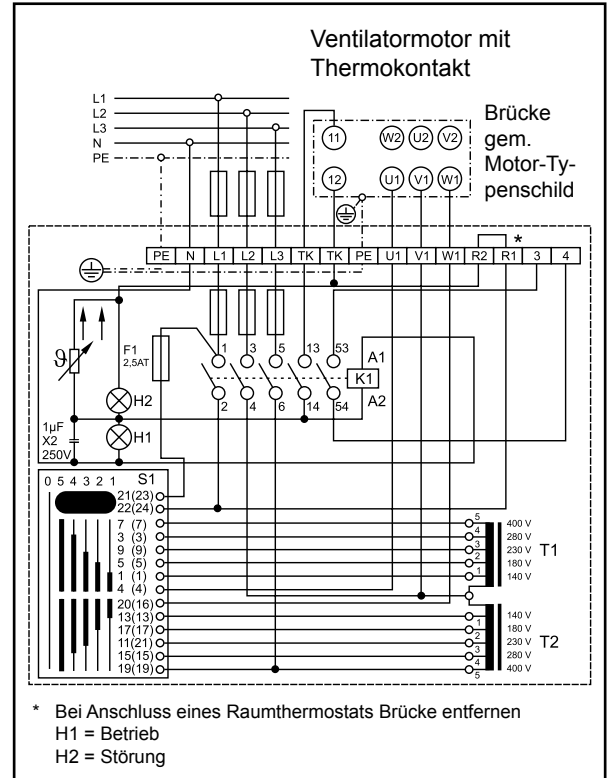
Ventilatormotor mit Thermokontakt

L1
L2
L3
N
PE

11
W2
U2
V2
12
U1
V1
W1

Brücke gem. Motor-Typenschild

PE
N
L1
L2
L3
TK
TK
PE
U1
V1
W1
R2
R1
3
4
*

$\vartheta$

F1
2,5AT

1
3
5
13
53
A1
K1
2
4
6
14
54
A2

H2
H1

1µF
X2
250V

S1
0 5 4 3 2 1
21(23)
22(24)
7 (7)
3 (3)
9 (9)
5 (5)
1 (1)
4 (4)
20(16)
13(13)
17(17)
11(21)
15(15)
19(19)

5
4
3
2
1
400 V
280 V
230 V
180 V
140 V
T1

1
2
3
4
5
140 V
180 V
230 V
280 V
400 V
T2

* Bei Anschluss eines Raumthermostats Brücke entfernen
H1 = Betrieb
H2 = Störung